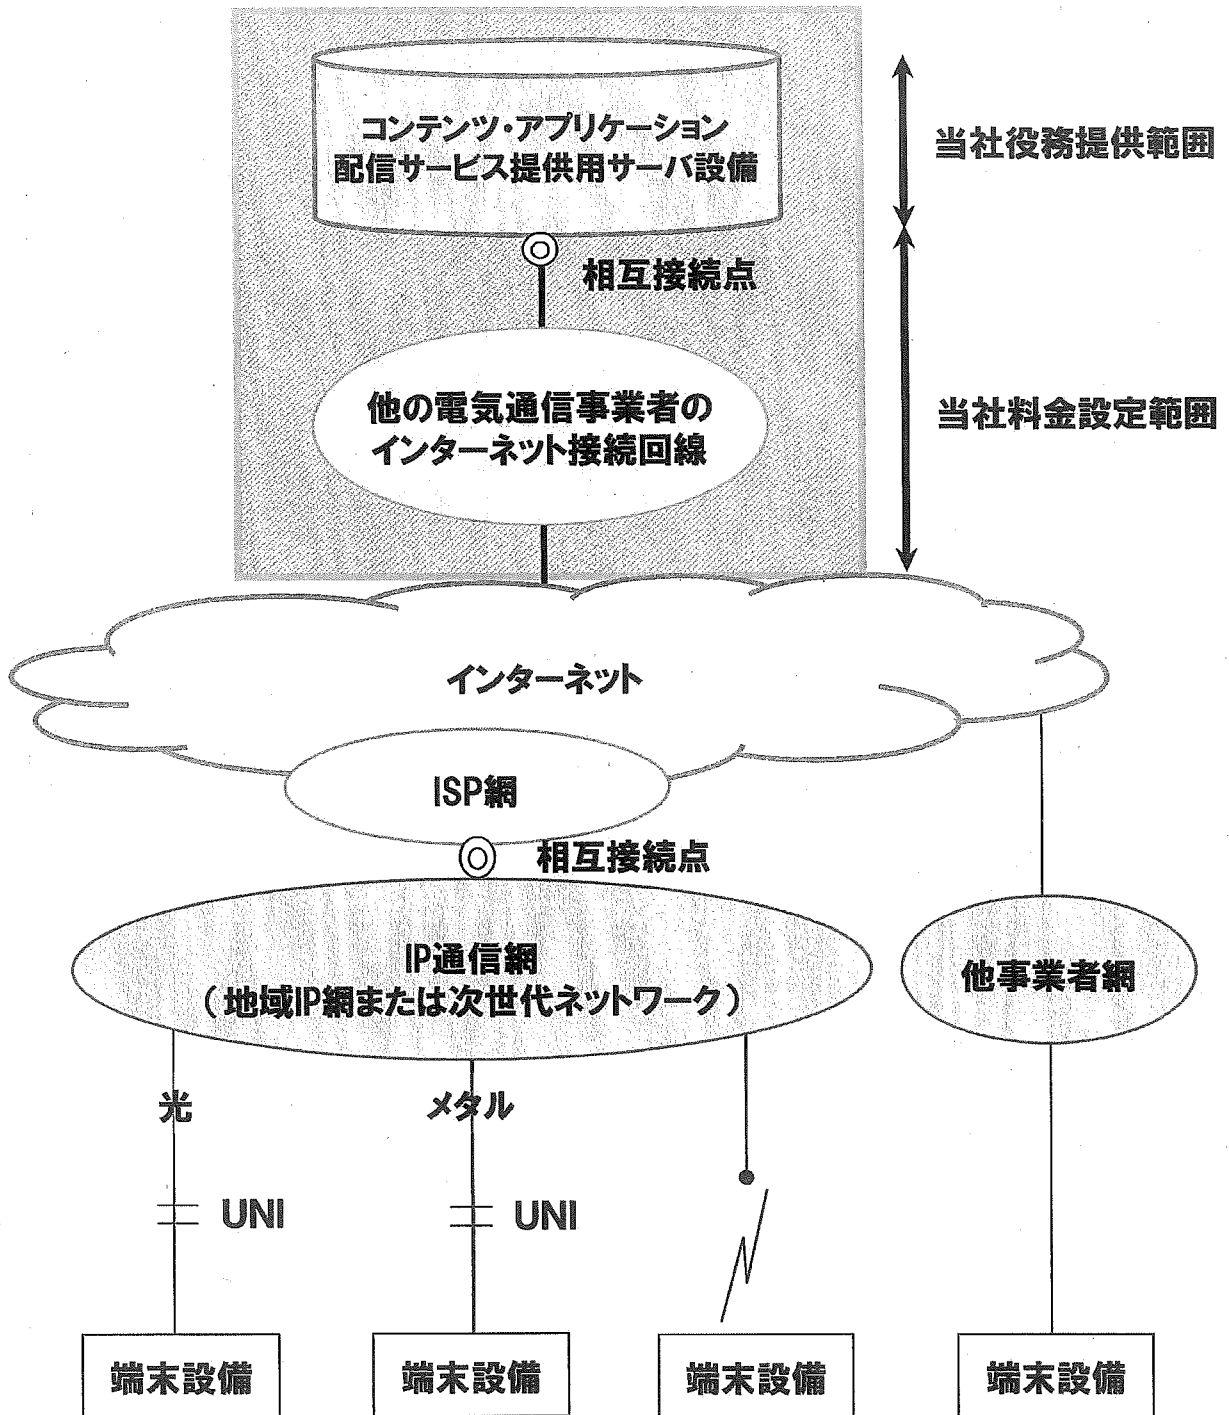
コンテンツ・アプリケーション配信サービス提供用サーバ設備

当社役務提供範囲

相互接続点

他の電気通信事業者のインターネット接続回線

当社料金設定範囲

インターネット

ISP網

相互接続点

IP通信網
（地域IP網または次世代ネットワーク）

他事業者網

光

メタル

UNI

UNI

端末設備

端末設備

端末設備

端末設備